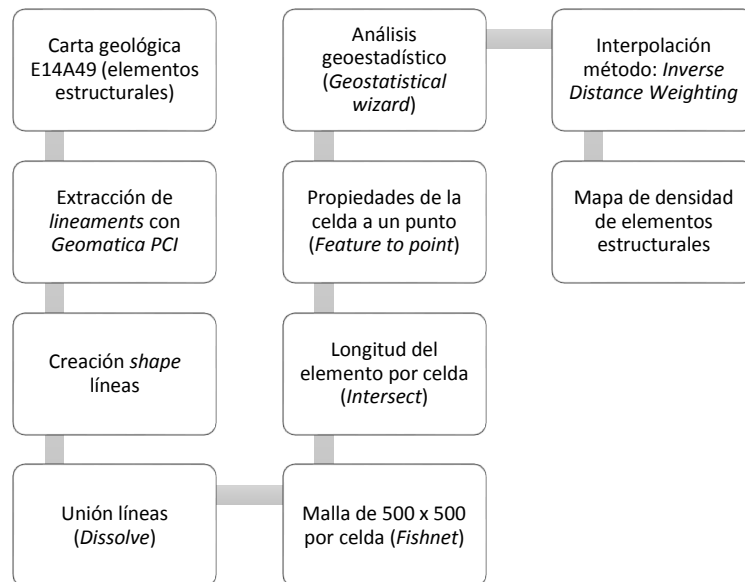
Carta geológica E14A49 (elementos estructurales)

Extracción de *lineaments* con *Geomatica PCI*

Creación *shape* líneas

Unión líneas (*Dissolve*)

Malla de 500 x 500 por celda (*Fishnet*)

Longitud del elemento por celda (*Intersect*)

Propiedades de la celda a un punto (*Feature to point*)

Análisis geoestadístico (*Geostatistical wizard*)

Interpolación método: *Inverse Distance Weighting*

Mapa de densidad de elementos estructurales